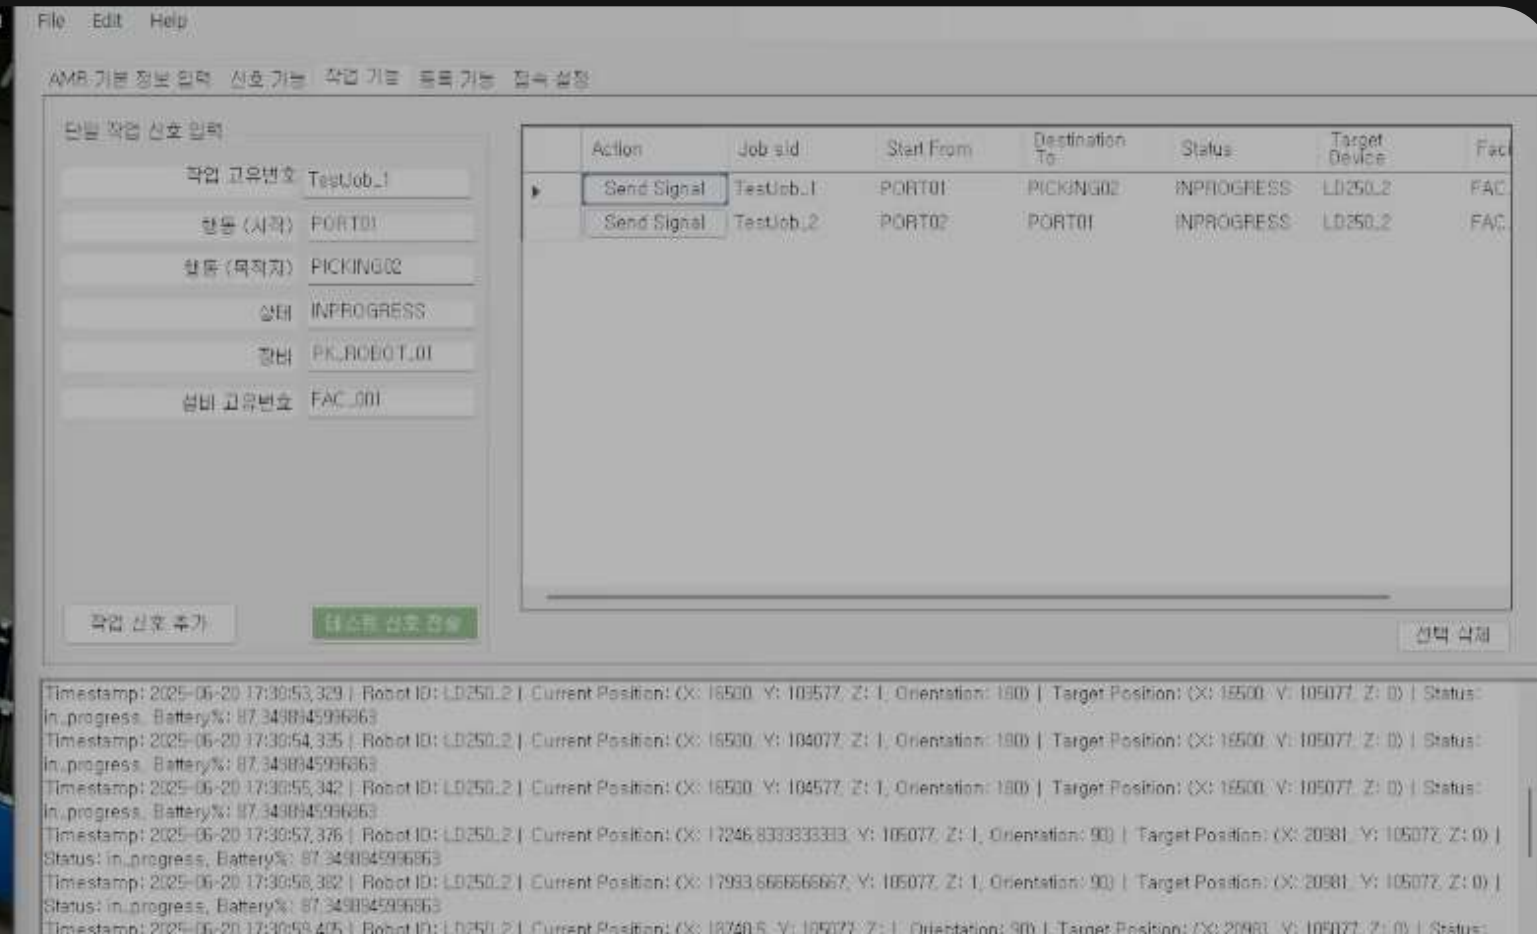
File Edit Help

AMR 기본 정보 입력 신호 기능 작업 기능 등록 기능 접속 설정

단일 작업 신호 입력

작업 고유번호 TestJob_1

항목 (시작) PORT01

항목 (목적지) PICKING02

상태 INPROGRESS

장비 PK_ROBOT_01

설비 고유번호 FAC_001

작업 신호 추가

테스트 신호 전송

| | Action | Job sId | Start From | Destination To | Status | Target Device | Fac |
|---|---|---|---|---|---|---|---|
| ▸ | Send Signal | TestJob_1 | PORT01 | PICKING02 | INPROGRESS | LD250_2 | FAC |
| | Send Signal | TestJob_2 | PORT02 | PORT01 | INPROGRESS | LD250_2 | FAC |

선택 삭제

Timestamp: 2025-06-20 17:30:53,329 | Robot ID: LD250_2 | Current Position: (X: 16500, Y: 103577, Z: 1, Orientation: 180) | Target Position: (X: 16500, Y: 105077, Z: 0) | Status: in_progress, Battery%: 87.3498945996863
Timestamp: 2025-06-20 17:30:54,335 | Robot ID: LD250_2 | Current Position: (X: 16500, Y: 104077, Z: 1, Orientation: 180) | Target Position: (X: 16500, Y: 105077, Z: 0) | Status: in_progress, Battery%: 87.3498945996863
Timestamp: 2025-06-20 17:30:55,342 | Robot ID: LD250_2 | Current Position: (X: 16500, Y: 104577, Z: 1, Orientation: 180) | Target Position: (X: 16500, Y: 105077, Z: 0) | Status: in_progress, Battery%: 87.3498945996863
Timestamp: 2025-06-20 17:30:57,376 | Robot ID: LD250_2 | Current Position: (X: 17246.8333333333, Y: 105077, Z: 1, Orientation: 90) | Target Position: (X: 20981, Y: 105077, Z: 0) | Status: in_progress, Battery%: 87.3498945996863
Timestamp: 2025-06-20 17:30:58,382 | Robot ID: LD250_2 | Current Position: (X: 17993.6666666667, Y: 105077, Z: 1, Orientation: 90) | Target Position: (X: 20981, Y: 105077, Z: 0) | Status: in_progress, Battery%: 87.3498945996863
Timestamp: 2025-06-20 17:30:59,405 | Robot ID: LD250_2 | Current Position: (X: 18740.5, Y: 105077, Z: 1, Orientation: 90) | Target Position: (X: 20981, Y: 105077, Z: 0) | Status: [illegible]